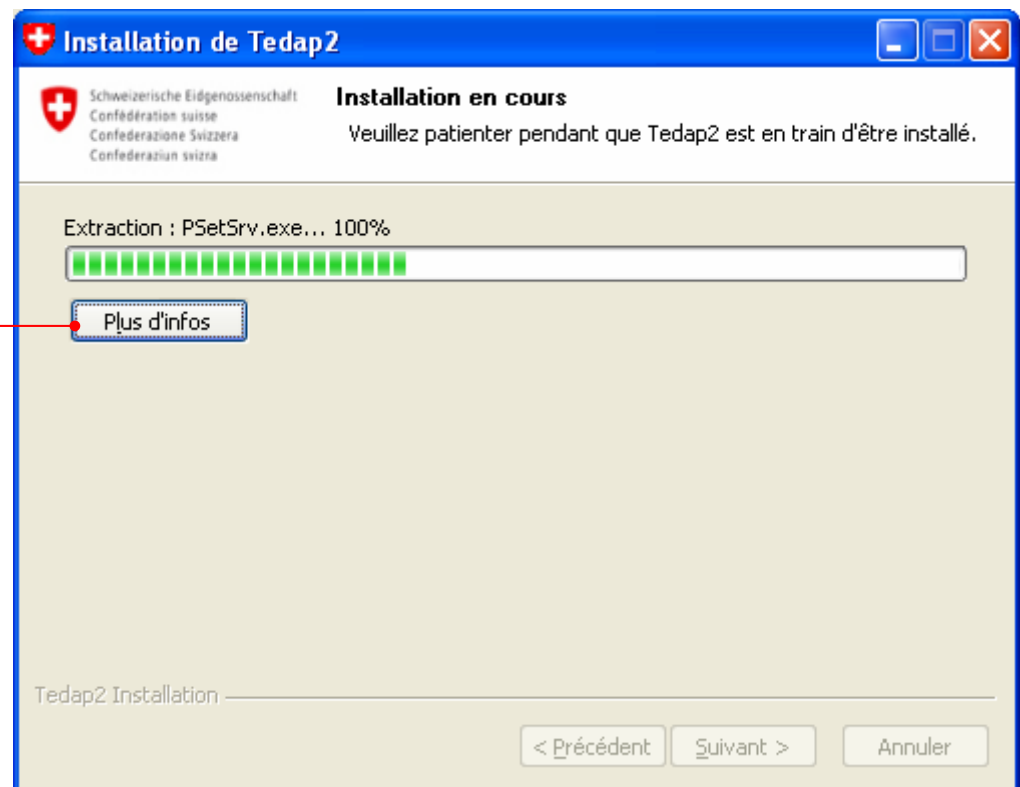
Installation de Tedap2

Schweizerische Eidgenossenschaft
Confédération suisse
Confederazione Svizzera
Confederaziun svizra

Installation en cours

Veuillez patienter pendant que Tedap2 est en train d'être installé.

Extraction : PSetSrv.exe... 100%

Plus d'infos

Tedap2 Installation

< Précédent | Suivant > | Annuler